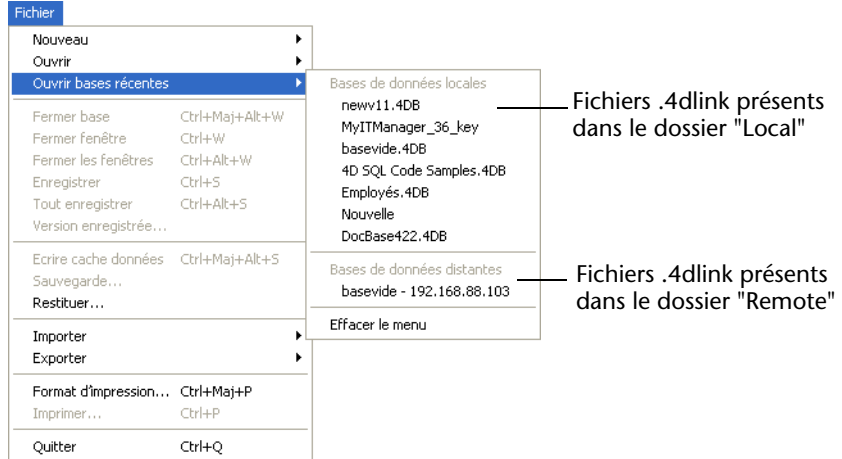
Fichier

Nouveau
Ouvrir
Ouvrir bases récentes

Fermer base Ctrl+Maj+Alt+W
Fermer fenêtre Ctrl+W
Fermer les fenêtres Ctrl+Alt+W
Enregistrer Ctrl+S
Tout enregistrer Ctrl+Alt+S
Version enregistrée...

Ecrire cache données Ctrl+Maj+Alt+S
Sauvegarde...
Restituer...

Importer
Exporter

Format d'impression... Ctrl+Maj+P
Imprimer... Ctrl+P

Quitter Ctrl+Q

Bases de données locales
newv11.4DB
MyITManager_36_key
basevide.4DB
4D SQL Code Samples.4DB
Employés.4DB
Nouvelle
DocBase422.4DB

Bases de données distantes
basevide - 192.168.88.103

Effacer le menu

Fichiers .4dlink présents dans le dossier "Local"

Fichiers .4dlink présents dans le dossier "Remote"